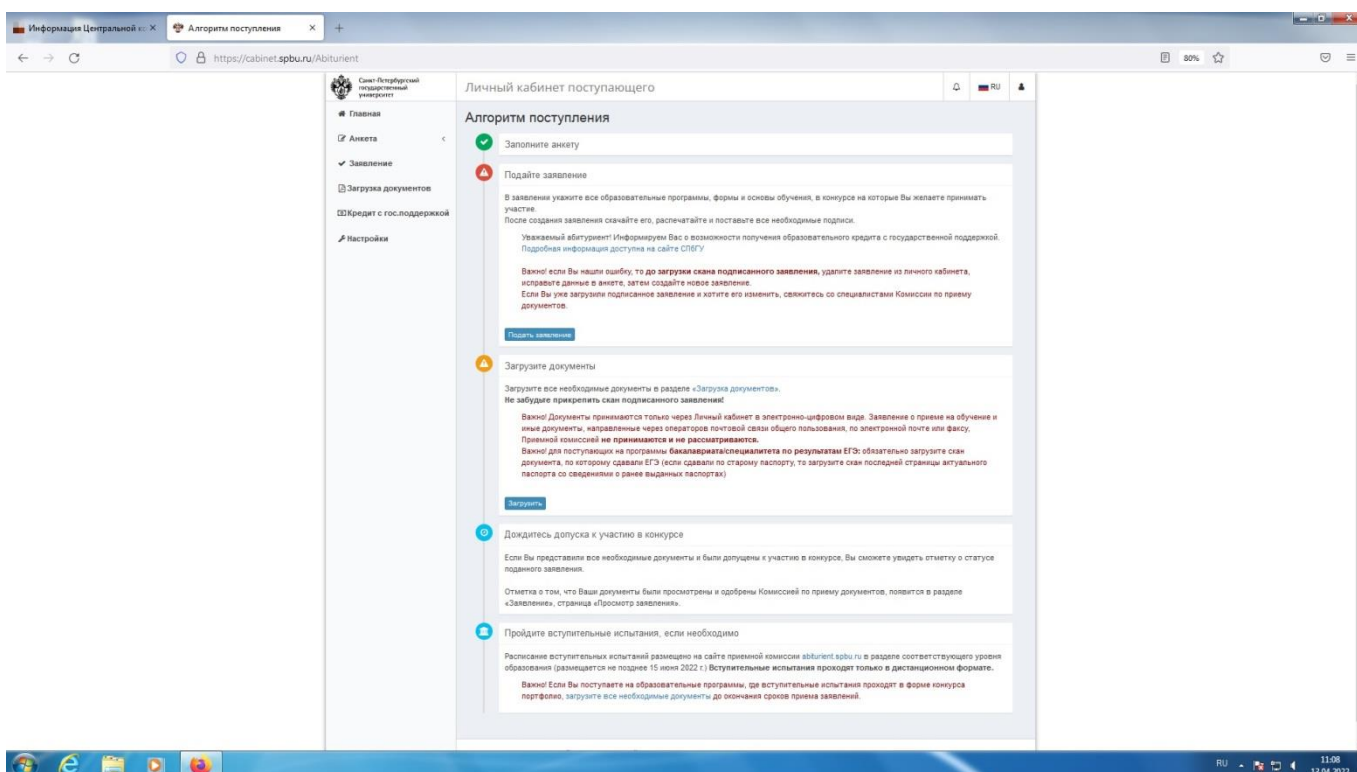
Информация Центральной ко ×
Алгоритм поступления ×
+

https://cabinet.spbu.ru/Abiturient
80%

Санкт-Петербургский государственный университет

Личный кабинет поступающего
RU

Главная
Анкета
Заявление
Загрузка документов
Кредит с гос.поддержкой
Настройки

Алгоритм поступления

Заполните анкету

Подайте заявление

В заявлении укажите все образовательные программы, формы и основы обучения, в конкурсе на которые Вы желаете принимать участие.
После создания заявления скачайте его, распечатайте и поставьте все необходимые подписи.

Уважаемый абитуриент! Информируем Вас о возможности получения образовательного кредита с государственной поддержкой. Подробная информация доступна на сайте СПбГУ

Важно! если Вы нашли ошибку, то до загрузки скана подписанного заявления, удалите заявление из личного кабинета, исправьте данные в анкете, затем создайте новое заявление.
Если Вы уже загрузили подписанное заявление и хотите его изменить, свяжитесь со специалистами Комиссии по приему документов.

Подать заявление

Загрузите документы

Загрузите все необходимые документы в разделе «Загрузка документов».
Не забудьте прикрепить скан подписанного заявления!

Важно! Документы принимаются только через Личный кабинет в электронно-цифровом виде. Заявление о приеме на обучение и иные документы, направленные через операторов почтовой связи общего пользования, по электронной почте или факсу, Приемной комиссией не принимаются и не рассматриваются.
Важно! для поступающих на программы бакалавриата/специалитета по результатам ЕГЭ: обязательно загрузите скан документа, по которому сдавали ЕГЭ (если сдавали по старому паспорту, то загрузите скан последней страницы актуального паспорта со сведениями о ранее выданных паспортах)

Загрузить

Дождитесь допуска к участию в конкурсе

Если Вы представили все необходимые документы и были допущены к участию в конкурсе, Вы сможете увидеть отметку о статусе поданного заявления.

Отметка о том, что Ваши документы были просмотрены и одобрены Комиссией по приему документов, появится в разделе «Заявление», страница «Просмотр заявления».

Пройдите вступительные испытания, если необходимо

Расписание вступительных испытаний размещено на сайте приемной комиссии abiturient.spbu.ru в разделе соответствующего уровня образования (размещается не позднее 15 июня 2022 г.) Вступительные испытания проходят только в дистанционном формате.

Важно! Если Вы поступаете на образовательные программы, где вступительные испытания проходят в форме конкурса портфолио, загрузите все необходимые документы до окончания сроков приема заявлений.

RU 11:08 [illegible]